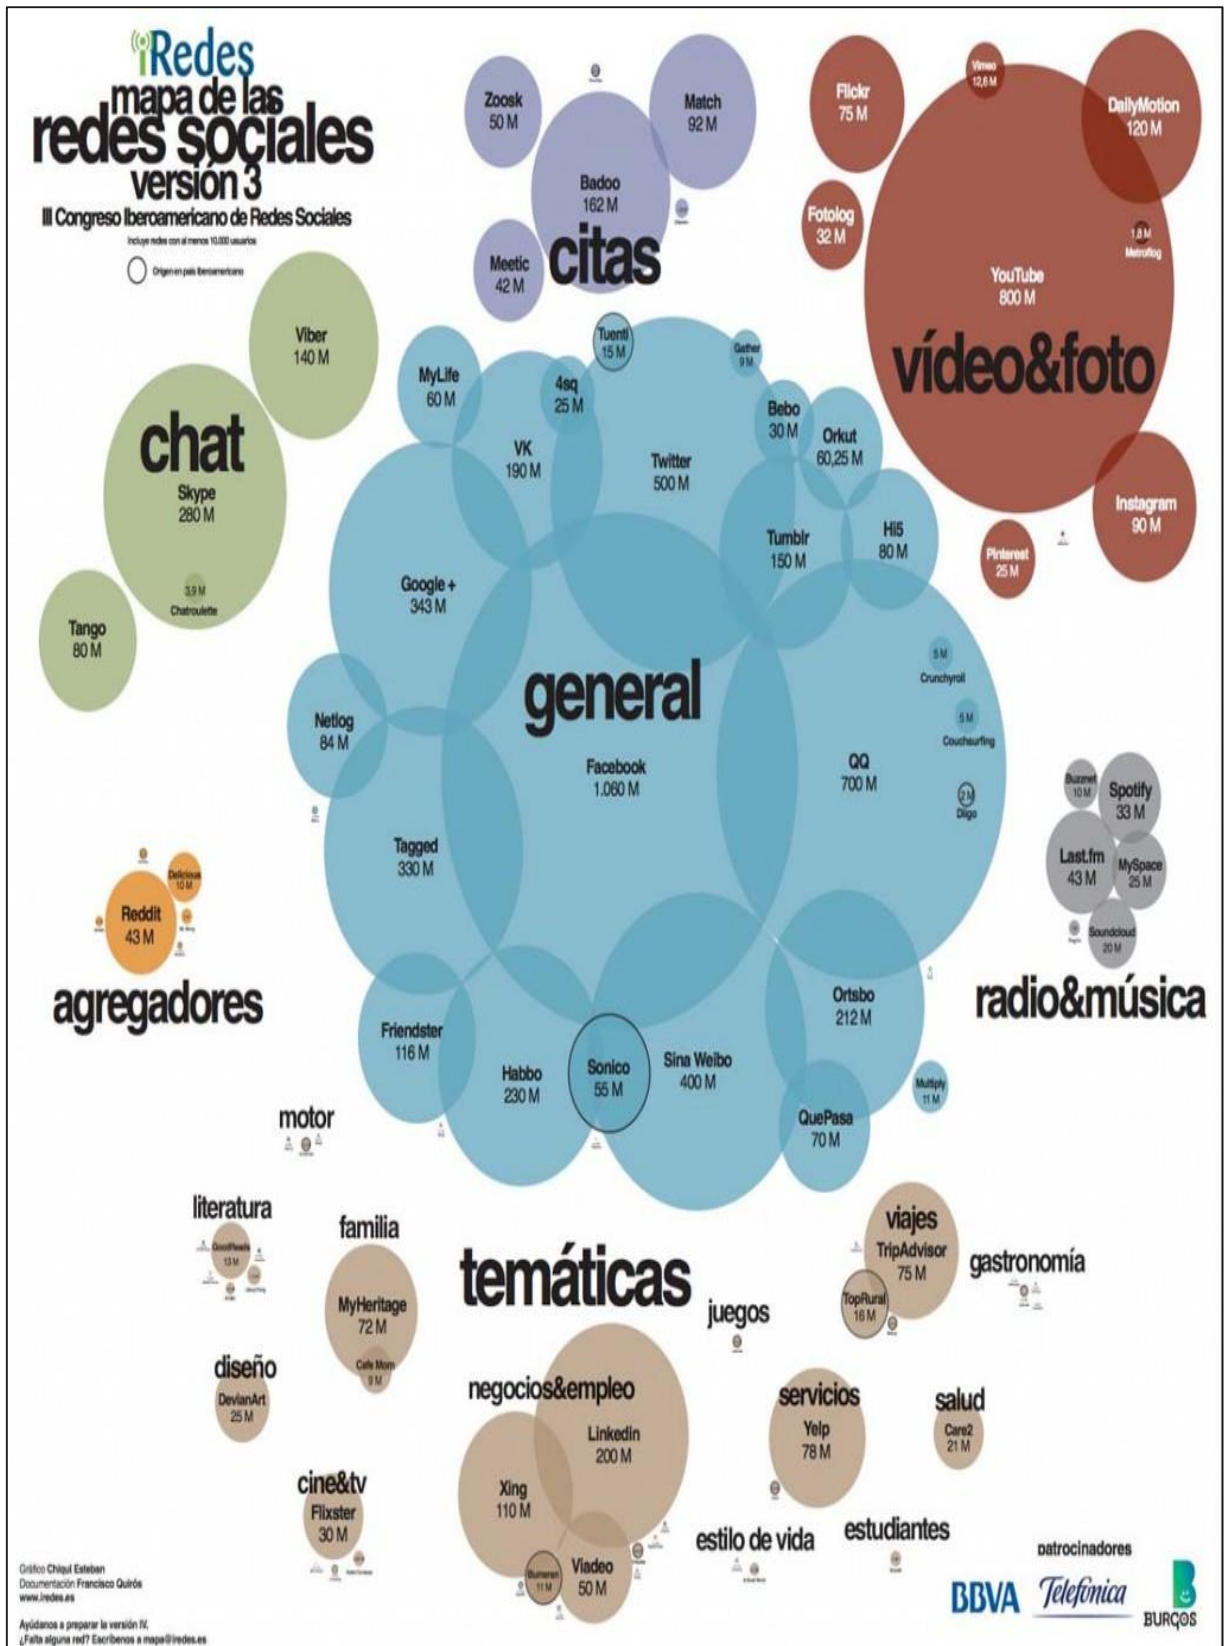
iRedes
mapa de las
redes sociales
versión 3
III Congreso Iberoamericano de Redes Sociales
Incluye redes con al menos 10.000 usuarios
Origen en país iberoamericano

Zoosk 50 M
Match 92 M
Badoo 162 M
Meetic 42 M
citas

Flickr 75 M
Vimeo 12,6 M
DailyMotion 120 M
Fotolog 32 M
1,8 M Metroflog
YouTube 800 M
vídeo&foto
Instagram 90 M
Pinterest 25 M

Viber 140 M
chat
Skype 280 M
3,9 M Chatroulette
Tango 80 M

Tuenti 15 M
Gather 9 M
MyLife 60 M
4sq 25 M
VK 190 M
Twitter 500 M
Bebo 30 M
Orkut 60,25 M
Tumblr 150 M
Hi5 80 M
Google + 343 M
general
5 M Crunchyroll
5 M Couchsurfing
Netlog 84 M
Facebook 1.060 M
QQ 700 M
2 M Diigo
Tagged 330 M
Friendster 116 M
Habbo 230 M
Sonico 55 M
Sina Weibo 400 M
Ortsbo 212 M
Multiply 11 M
QuePasa 70 M

Delicious 10 M
Reddit 43 M
agregadores

Buzznet 10 M
Spotify 33 M
Last.fm 43 M
MySpace 25 M
Soundcloud 20 M
radio&música

motor
literatura
GoodReads 13 M
familia
MyHeritage 72 M
Cafe Mom 9 M
temáticas
juegos
viajes
TripAdvisor 75 M
TopRural 16 M
gastronomía
diseño
DevianArt 25 M
negocios&empleo
LinkedIn 200 M
Xing 110 M
Bumeran 11 M
Viadeo 50 M
servicios
Yelp 78 M
salud
Care2 21 M
cine&tv
Flixster 30 M
estilo de vida
estudiantes

Gráfico Chiqui Esteban
Documentación Francisco Quirós
www.iredes.es
Ayúdanos a preparar la versión IV.
¿Falta alguna red? Escríbenos a mapa@iredes.es

patrocinadores
BBVA
Telefónica
BURGOS